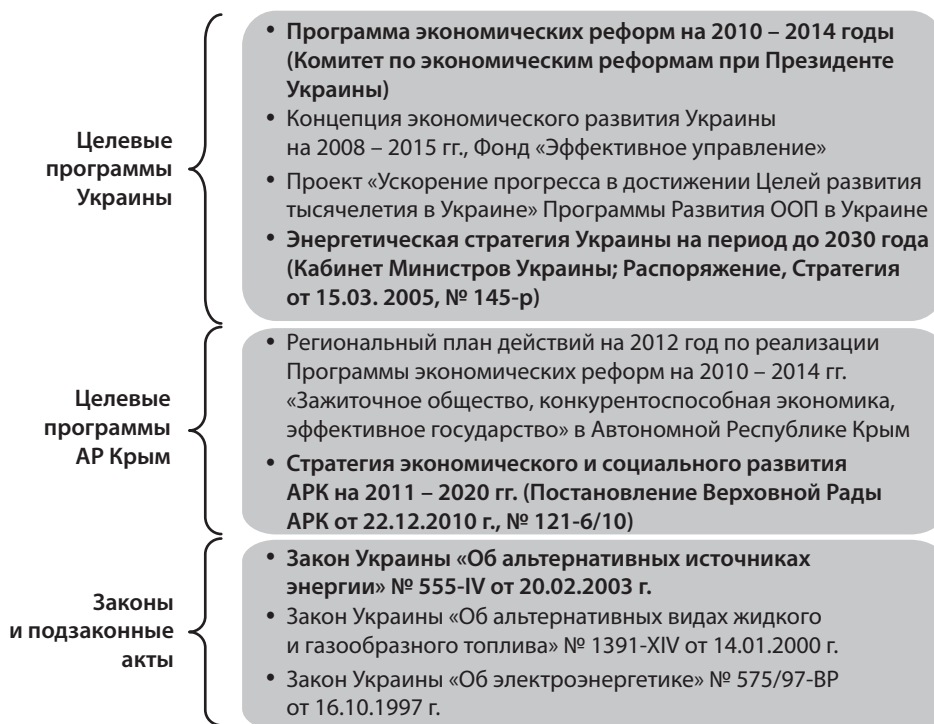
Целевые программы Украины

• Программа экономических реформ на 2010 – 2014 годы (Комитет по экономическим реформам при Президенте Украины)
• Концепция экономического развития Украины на 2008 – 2015 гг., Фонд «Эффективное управление»
• Проект «Ускорение прогресса в достижении Целей развития тысячелетия в Украине» Программы Развития ООП в Украине
• Энергетическая стратегия Украины на период до 2030 года (Кабинет Министров Украины; Распоряжение, Стратегия от 15.03. 2005, № 145-р)

Целевые программы АР Крым

• Региональный план действий на 2012 год по реализации Программы экономических реформ на 2010 – 2014 гг. «Зажиточное общество, конкурентоспособная экономика, эффективное государство» в Автономной Республике Крым
• Стратегия экономического и социального развития АРК на 2011 – 2020 гг. (Постановление Верховной Рады АРК от 22.12.2010 г., № 121-6/10)

Законы и подзаконные акты

• Закон Украины «Об альтернативных источниках энергии» № 555-IV от 20.02.2003 г.
• Закон Украины «Об альтернативных видах жидкого и газообразного топлива» № 1391-XIV от 14.01.2000 г.
• Закон Украины «Об электроэнергетике» № 575/97-ВР от 16.10.1997 г.